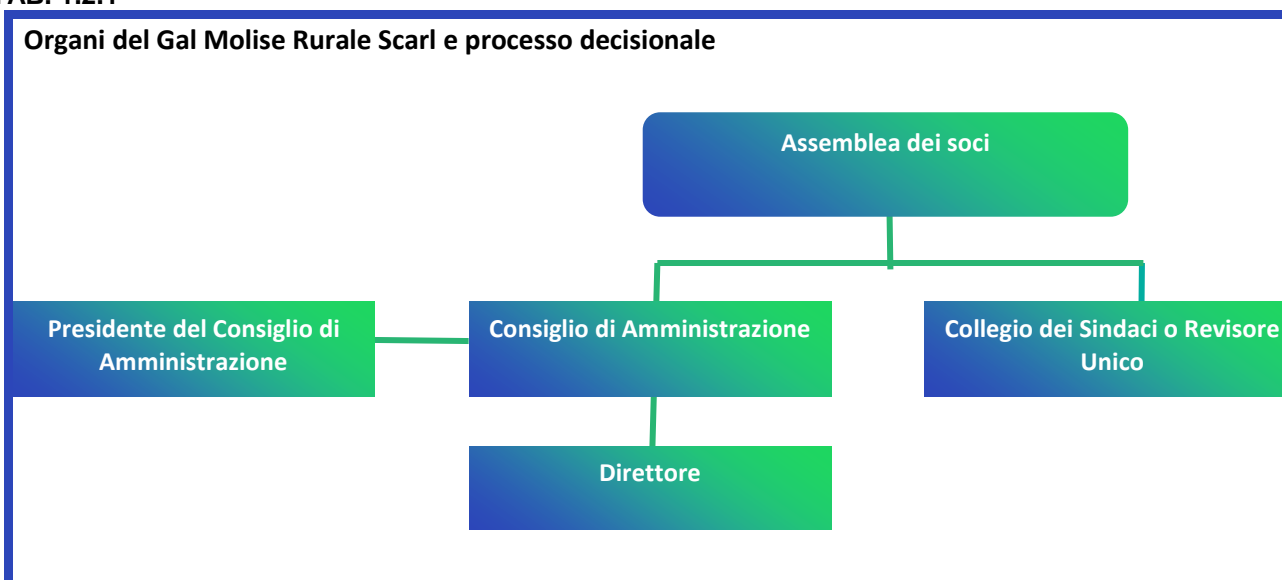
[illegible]

Organi del Gal Molise Rurale Scarl e processo decisionale

Assemblea dei soci

Presidente del Consiglio di Amministrazione

Consiglio di Amministrazione

Collegio dei Sindaci o Revisore Unico

Direttore